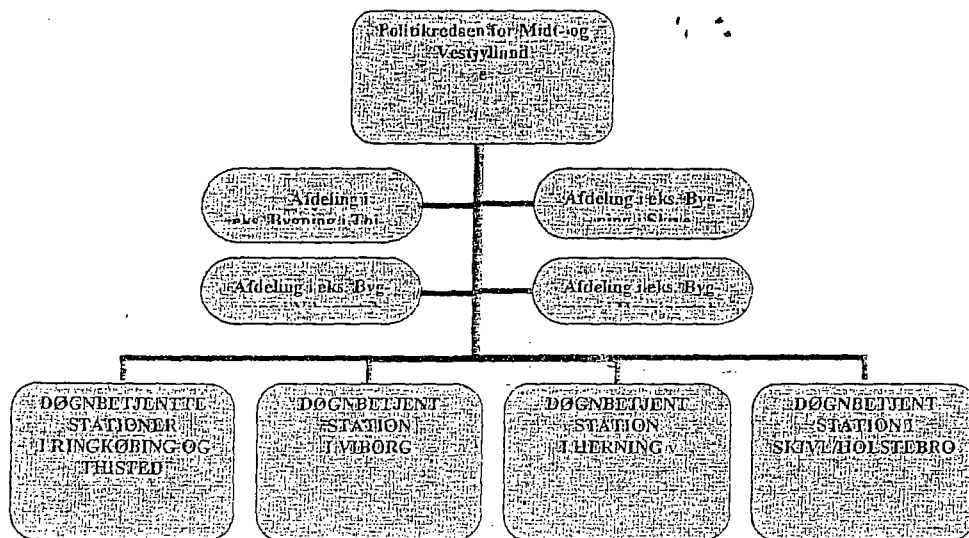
Politikredsen for Midt- og Vestjylland

Afdeling i eks. Bygning i Thi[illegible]

Afdeling i eks. Bygning i Skive

Afdeling i eks. Byg-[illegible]

Afdeling i eks. Byg-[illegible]

DØGNBETJENTE STATIONER I RINGKØBING OG THISTED

DØGNBETJENT STATION I VIBORG

DØGNBETJENT STATION I HERNING

DØGNBETJENT STATION I SKIVE/HOLSTEBRO